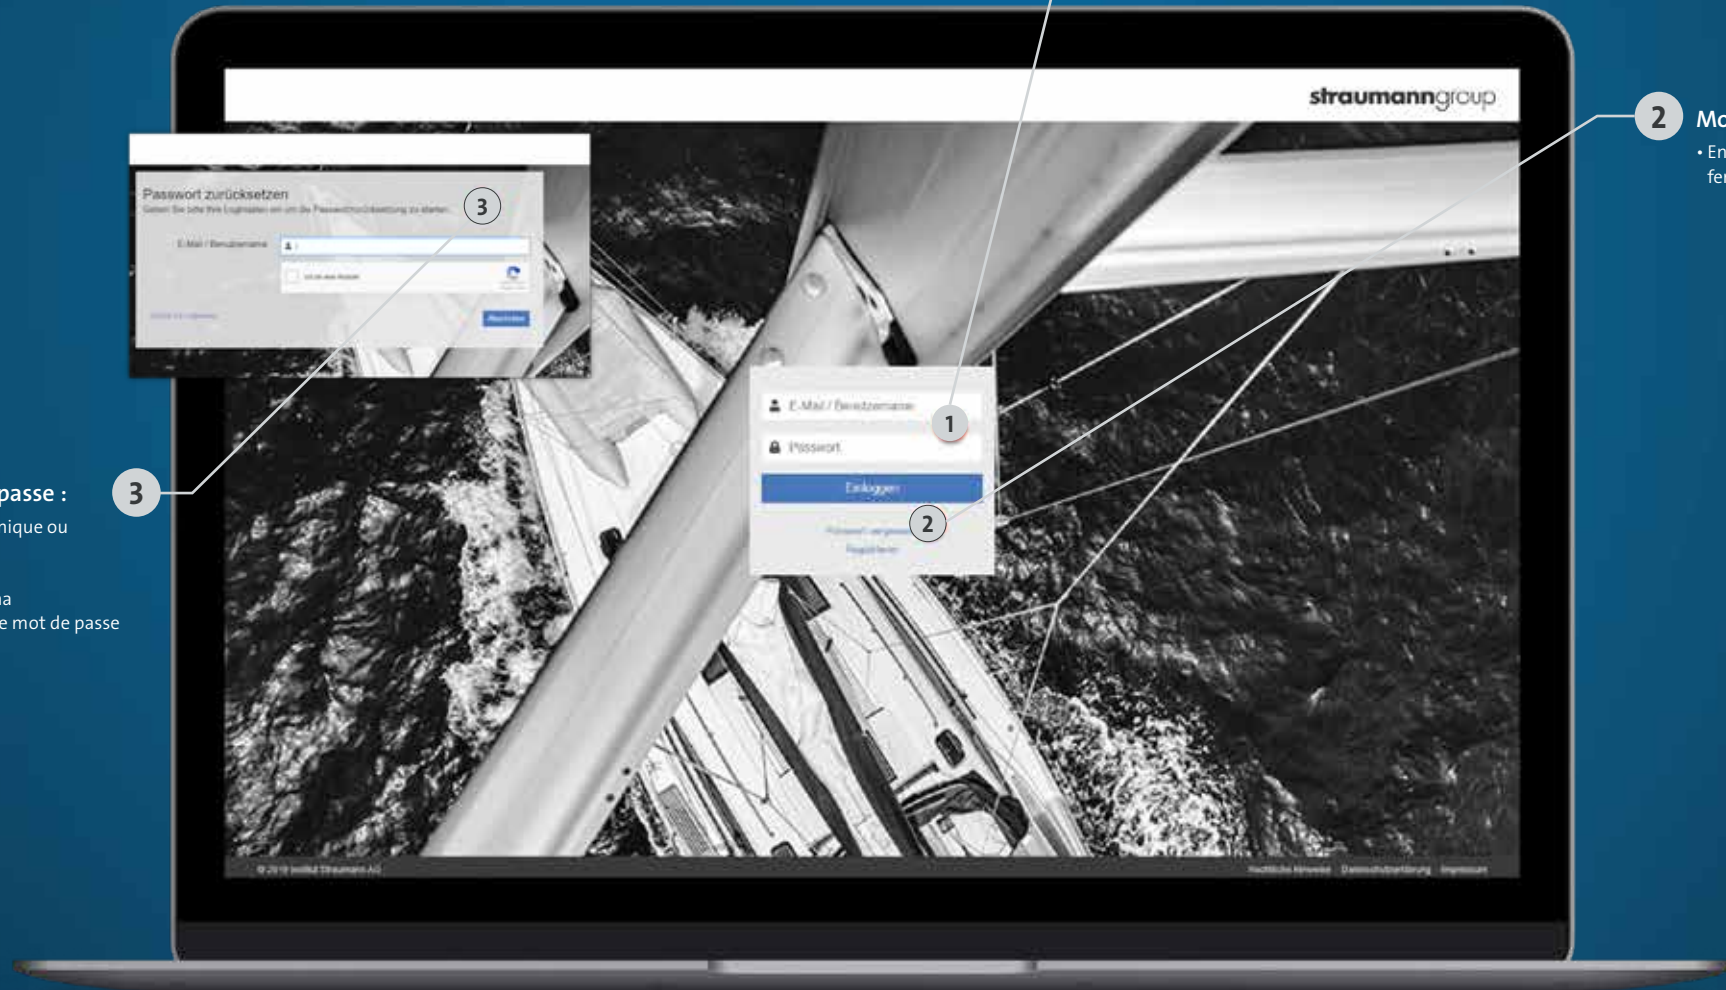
straumanngroup

2 Mo
• En
fe

Passwort zurücksetzen
Geben Sie bitte Ihre Zugangsdaten ein um die Passwortrücksetzung zu starten.
E-Mail / Benutzername
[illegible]
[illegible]
Weiter

3

passe :
nique ou

na
e mot de passe

E-Mail / Benutzername
1
Passwort
Einloggen
2
Passwort vergessen
Registrieren

© 2019 Institut Straumann AG
Rechtliche Hinweise Datenschutzerklärung Impressum